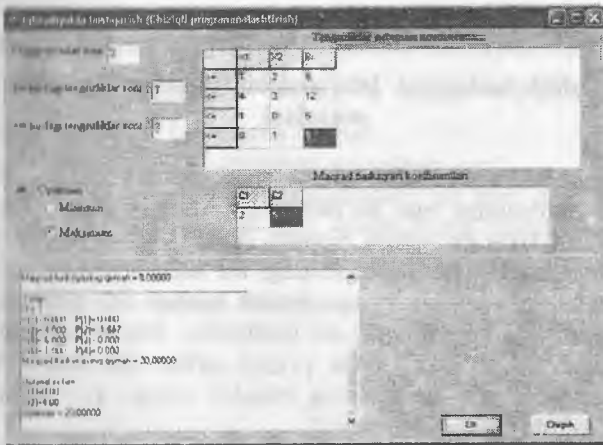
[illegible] (Chiziqli programmalashtirish)

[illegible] soni 2

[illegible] tengsizliklar soni 1

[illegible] tengsizliklar soni 2

Tengsizliklar sistemasi koeffitsientlari

| | x1 | x2 | b |
|---|---|---|---|
| >= | 1 | 2 | 6 |
| <= | 4 | 3 | 12 |
| <= | 1 | 0 | 5 |
| >= | 0 | 1 | 1 |

Maqsad funksiyasi koeffitsientlari

| C1 | C2 |
|---|---|
| 2 | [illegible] |

Yechimi
Minimum
Maksimum

Maqsad funksiyaning qiymati = 8.00000
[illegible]
x(1)=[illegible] P[1]=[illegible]
x(2)=4.000 P[2]= 3.667
x(3)=6.000 P[3]= 0.000
x(4)=1.000 P[4]= 0.000
Maqsad funksiyaning qiymati = 20.00000

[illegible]
x(1)=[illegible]
x(2)=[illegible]
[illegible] = 20.00000

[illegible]
Chiqish